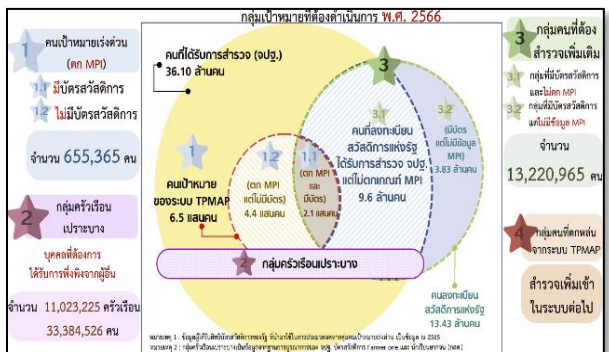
กลุ่มเป้าหมายที่ต้องดำเนินการ พ.ศ. 2566

1
คนเป้าหมายเร่งด่วน
(ตก MPI)
1.1 มีบัตรสวัสดิการ
1.2 ไม่มีบัตรสวัสดิการ
จำนวน 655,365 คน

2
กลุ่มครัวเรือนเปราะบาง
บุคคลที่ต้องการได้รับการพึ่งพิงจากผู้อื่น
จำนวน 11,023,225 ครัวเรือน
33,384,526 คน

คนที่ได้รับการสำรวจ (จปฐ.)
36.10 ล้านคน

1
คนเป้าหมายของระบบ TPMAP
6.5 แสนคน

1.2
(ตก MPI แต่ไม่มีบัตร)
4.4 แสนคน

1.1
(ตก MPI และมีบัตร)
2.1 แสนคน

3
3.1
คนที่ลงทะเบียนสวัสดิการแห่งรัฐ ได้รับการสำรวจ จปฐ. แต่ไม่ตกเกณฑ์ MPI
9.6 ล้านคน

3.2
(มีบัตรแต่ไม่มีข้อมูล MPI)
3.83 ล้านคน

2 กลุ่มครัวเรือนเปราะบาง

คนลงทะเบียนสวัสดิการแห่งรัฐ
13.43 ล้านคน

3
กลุ่มคนที่ต้องสำรวจเพิ่มเติม
3.1 กลุ่มที่มีบัตรสวัสดิการ และไม่ตก MPI
3.2 กลุ่มที่มีบัตรสวัสดิการ แต่ไม่มีข้อมูล MPI
จำนวน
13,220,965 คน

4
กลุ่มคนที่ตกหล่นจากระบบ TPMAP
สำรวจเพิ่มเข้าในระบบต่อไป

หมายเหตุ 1 : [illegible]
หมายเหตุ 2 : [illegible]